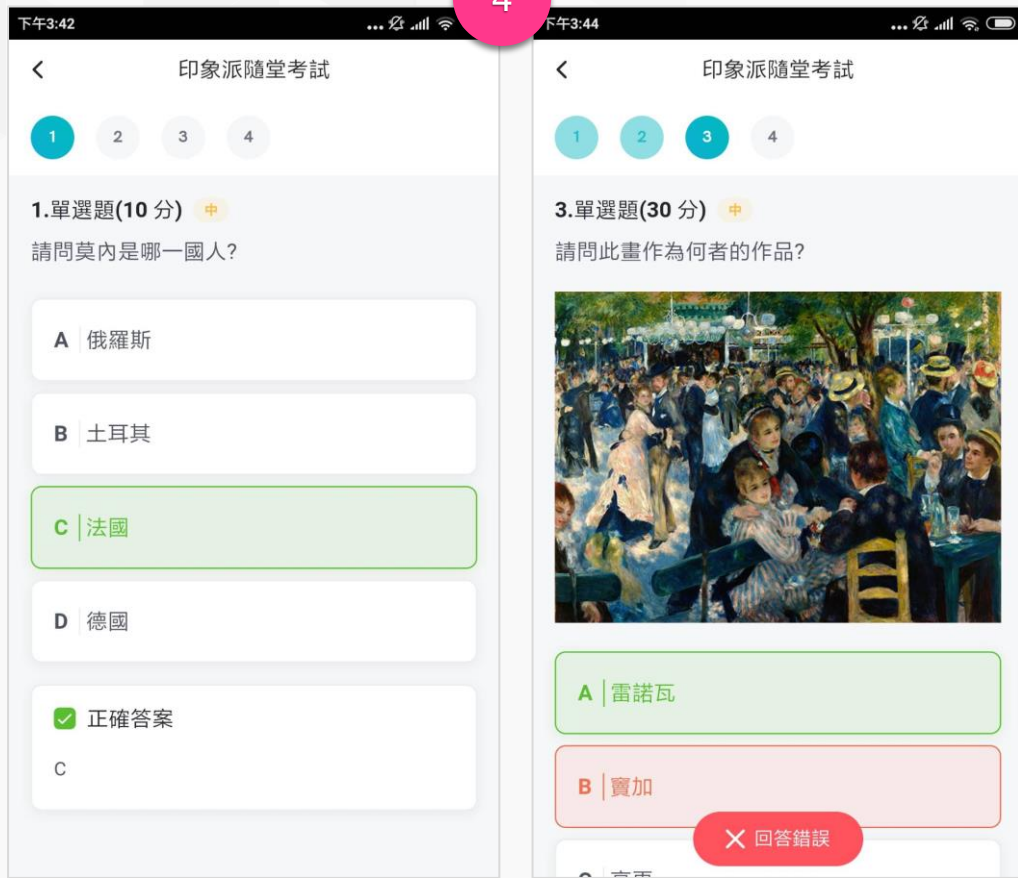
下午3:42

印象派隨堂考試

1 2 3 4

1.單選題(10 分) 中
請問莫內是哪一國人?

A 俄羅斯

B 土耳其

C 法國

D 德國

正確答案
C

4

下午3:44

印象派隨堂考試

1 2 3 4

3.單選題(30 分) 中
請問此畫作為何者的作品?

A 雷諾瓦

B 竇加

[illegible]

回答錯誤